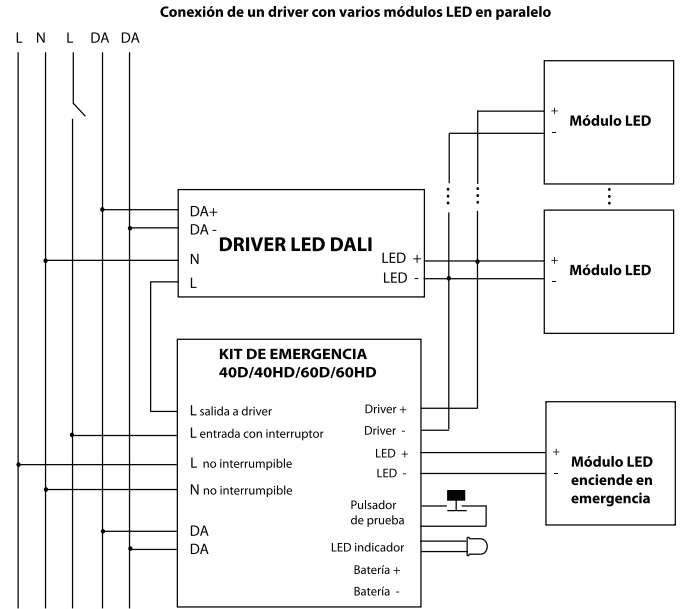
Conexión de un driver con varios módulos LED en paralelo

L N L DA DA

+
-
Módulo LED

DA+
DA -
DRIVER LED DALI
N
L
LED +
LED -

+
-
Módulo LED

KIT DE EMERGENCIA
40D/40HD/60D/60HD

L salida a driver
L entrada con interruptor
L no interrumpible
N no interrumpible
DA
DA

Driver +
Driver -
LED +
LED -
Pulsador de prueba
LED indicador
Batería +
Batería -

+
-
Módulo LED enciende en emergencia